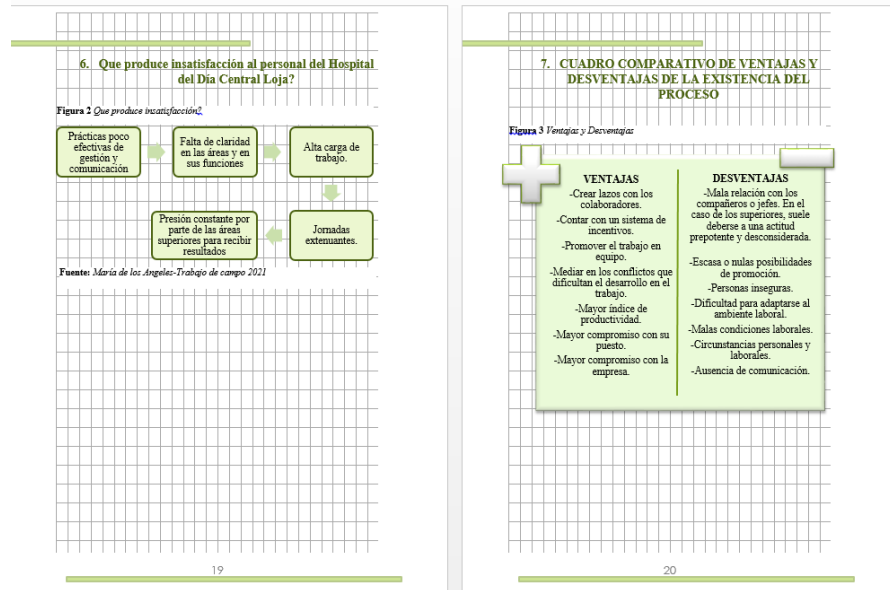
6. Que produce insatisfacción al personal del Hospital del Día Central Loja?

Figura 2 Que produce insatisfacción?

Prácticas poco efectivas de gestión y comunicación

Falta de claridad en las áreas y en sus funciones

Alta carga de trabajo.

Jornadas extenuantes.

Presión constante por parte de las áreas superiores para recibir resultados

Fuente: María de los Angeles-Trabajo de campo 2021

19

7. CUADRO COMPARATIVO DE VENTAJAS Y DESVENTAJAS DE LA EXISTENCIA DEL PROCESO

Figura 3 Ventajas y Desventajas

VENTAJAS
-Crear lazos con los colaboradores.
-Contar con un sistema de incentivos.
-Promover el trabajo en equipo.
-Mediar en los conflictos que dificultan el desarrollo en el trabajo.
-Mayor índice de productividad.
-Mayor compromiso con su puesto.
-Mayor compromiso con la empresa.

DESVENTAJAS
-Mala relación con los compañeros o jefes. En el caso de los superiores, suele deberse a una actitud prepotente y desconsiderada.
-Escasa o nulas posibilidades de promoción.
-Personas inseguras.
-Dificultad para adaptarse al ambiente laboral.
-Malas condiciones laborales.
-Circunstancias personales y laborales.
-Ausencia de comunicación.

20